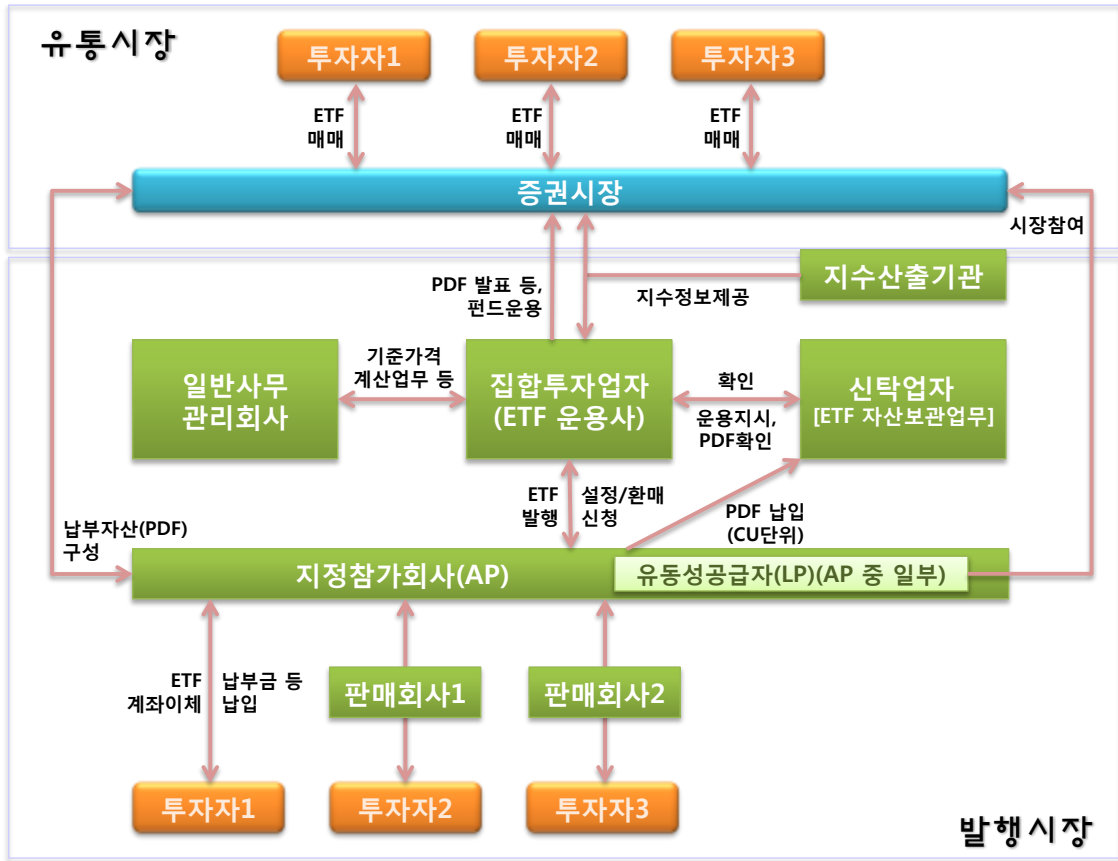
유통시장

투자자1

투자자2

투자자3

ETF 매매

ETF 매매

ETF 매매

증권시장

시장참여

지수산출기관

PDF 발표 등, 펀드운용

지수정보제공

일반사무 관리회사

기준가격 계산업무 등

집합투자업자 (ETF 운용사)

확인

운용지시, PDF확인

신탁업자 [ETF 자산보관업무]

ETF 발행

설정/환매 신청

PDF 납입 (CU단위)

납부자산(PDF) 구성

지정참가회사(AP)

유동성공급자(LP)(AP 중 일부)

ETF 계좌이체

납부금 등 납입

판매회사1

판매회사2

투자자1

투자자2

투자자3

발행시장